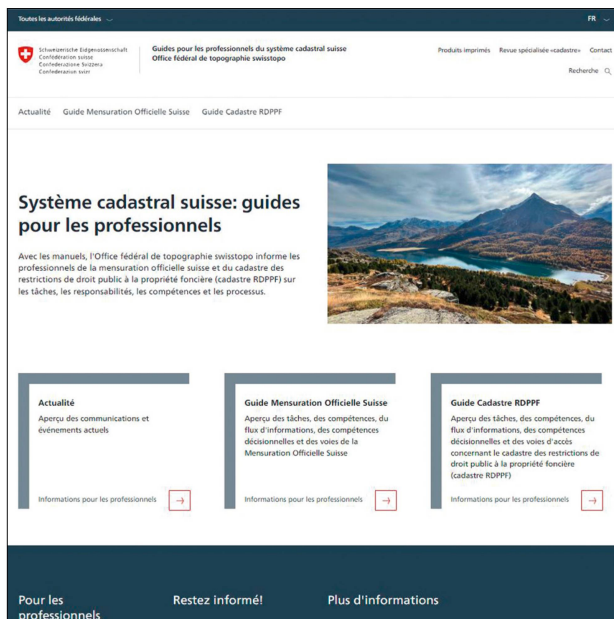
Toutes les autorités fédérales

FR

Schweizerische Eidgenossenschaft
Confédération suisse
Confederazione Svizzera
Confederaziun svizra

Guides pour les professionnels du système cadastral suisse
Office fédéral de topographie swisstopo

Produits imprimés  Revue spécialisée «cadastre»  Contact

Recherche

Actualité  Guide Mensuration Officielle Suisse  Guide Cadastre RDPPF

Système cadastral suisse: guides pour les professionnels

Avec les manuels, l'Office fédéral de topographie swisstopo informe les professionnels de la mensuration officielle suisse et du cadastre des restrictions de droit public à la propriété foncière (cadastre RDPPF) sur les tâches, les responsabilités, les compétences et les processus.

Actualité
Aperçu des communications et événements actuels
Informations pour les professionnels

Guide Mensuration Officielle Suisse
Aperçu des tâches, des compétences, du flux d'informations, des compétences décisionnelles et des voies de la Mensuration Officielle Suisse
Informations pour les professionnels

Guide Cadastre RDPPF
Aperçu des tâches, des compétences, du flux d'informations, des compétences décisionnelles et des voies d'accès concernant le cadastre des restrictions de droit public à la propriété foncière (cadastre RDPPF)
Informations pour les professionnels

Pour les professionnels

Restez informé!

Plus d'informations